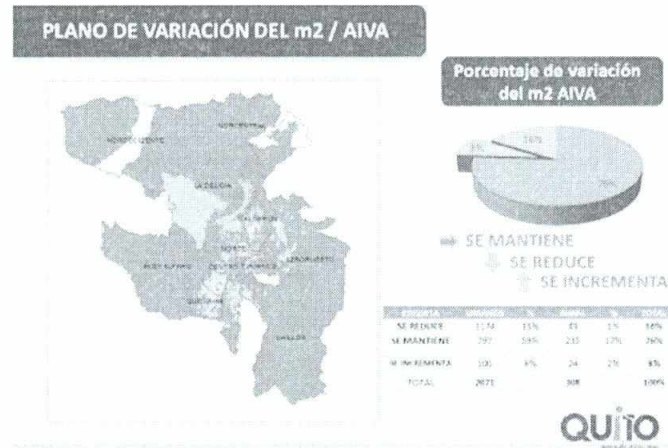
PLANO DE VARIACIÓN DEL m2 / AIVA

Porcentaje de variación del m2 AIVA

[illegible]
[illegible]
LA DELICIA
CALDERÓN
NORTE
EUGENIO ESPEJO
ELOY ALFARO
TUMBACO
QUITUMBE
VALLES

SE MANTIENE
SE REDUCE
SE INCREMENTA

| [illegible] | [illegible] | % | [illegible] | % | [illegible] |
|---|---|---|---|---|---|
| SE REDUCE | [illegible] | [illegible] | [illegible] | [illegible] | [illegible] |
| SE MANTIENE | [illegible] | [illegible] | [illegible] | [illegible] | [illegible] |
| SE INCREMENTA | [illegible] | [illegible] | 24 | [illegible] | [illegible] |
| TOTAL | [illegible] | | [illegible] | | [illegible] |

QUITO